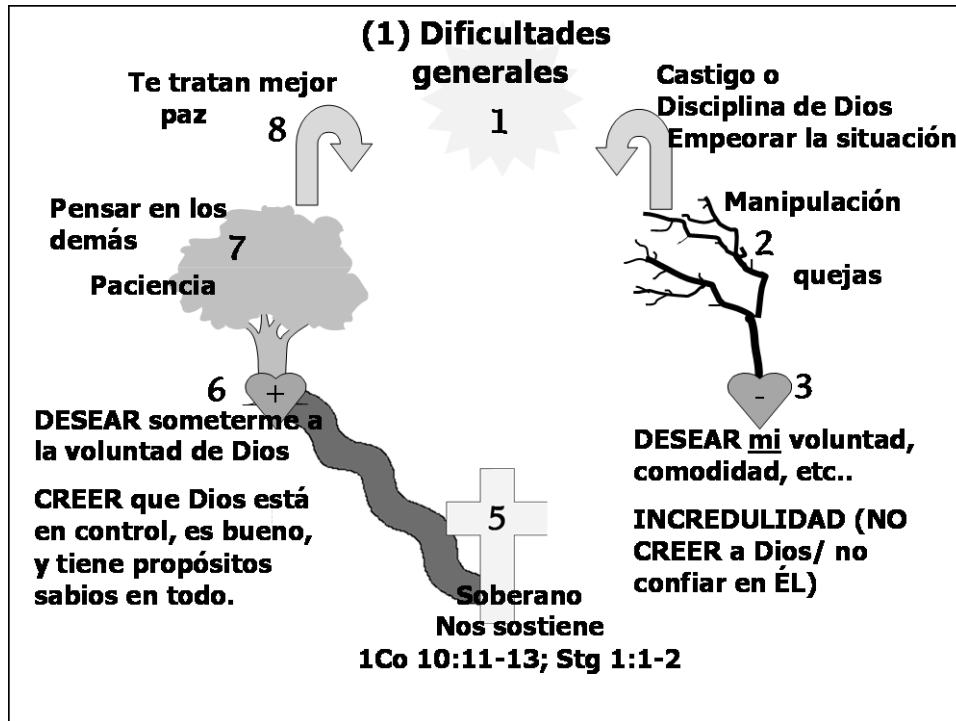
(1) Dificultades generales

1

Te tratan mejor
paz

8

Castigo o
Disciplina de Dios
Empeorar la situación

Pensar en los demás

7

Paciencia

Manipulación

2

quejas

6 +

DESEAR someterme a la voluntad de Dios

CREER que Dios está en control, es bueno, y tiene propósitos sabios en todo.

- 3

DESEAR mi voluntad, comodidad, etc..

INCREDULIDAD (NO CREER a Dios/ no confiar en ÉL)

5

Soberano
Nos sostiene
1Co 10:11-13; Stg 1:1-2